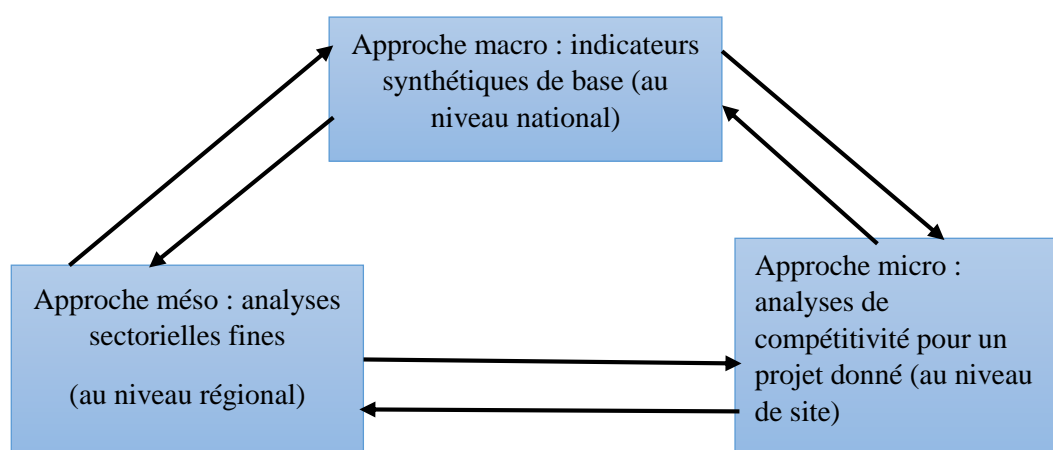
Approche macro : indicateurs synthétiques de base (au niveau national)

Approche méso : analyses sectorielles fines

(au niveau régional)

Approche micro : analyses de compétitivité pour un projet donné (au niveau de site)